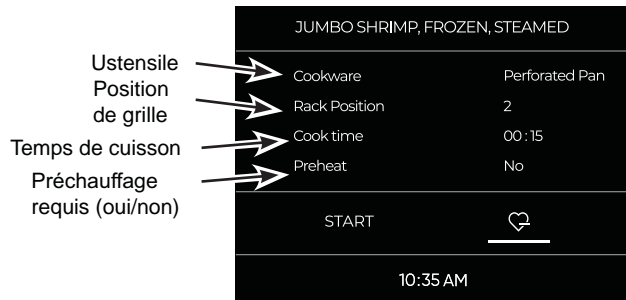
Ustensile
Position de grille
Temps de cuisson
Préchauffage requis (oui/non)

JUMBO SHRIMP, FROZEN, STEAMED

| Cookware | Perforated Pan |
|---|---|
| Rack Position | 2 |
| Cook time | 00 : 15 |
| Preheat | No |

START

10:35 AM